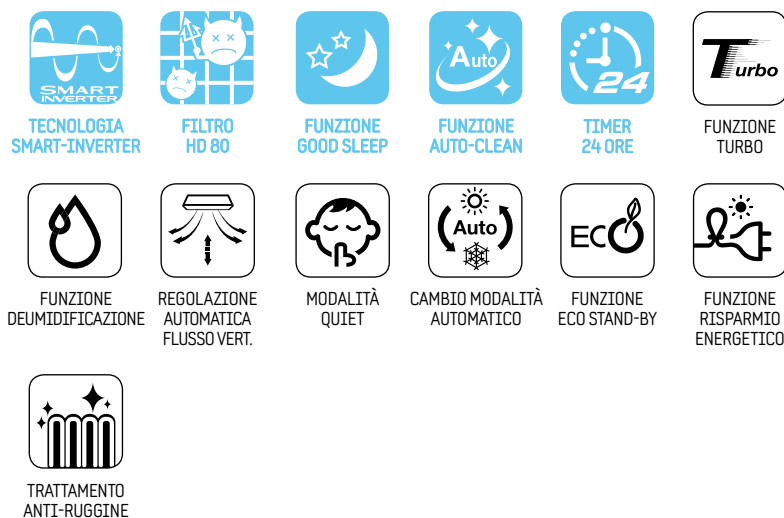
SMART INVERTER
TECNOLOGIA SMART-INVERTER

FILTRO HD 80

FUNZIONE GOOD SLEEP

Auto
FUNZIONE AUTO-CLEAN

24
TIMER 24 ORE

Turbo
FUNZIONE TURBO

FUNZIONE DEUMIDIFICAZIONE

REGOLAZIONE AUTOMATICA FLUSSO VERT.

MODALITÀ QUIET

Auto
CAMBIO MODALITÀ AUTOMATICO

ECO
FUNZIONE ECO STAND-BY

FUNZIONE RISPARMIO ENERGETICO

TRATTAMENTO ANTI-RUGGINE